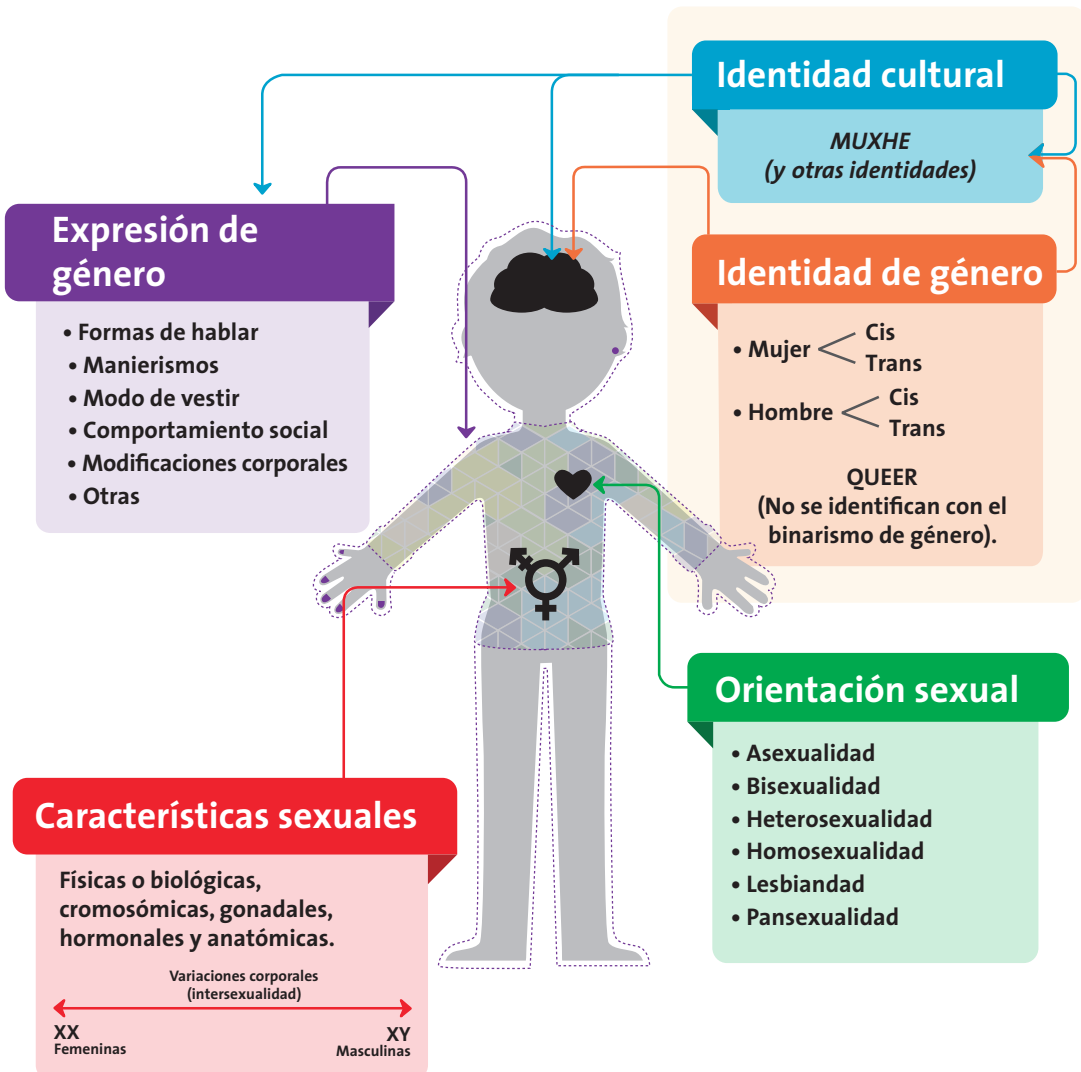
Identidad cultural

*MUXHE*
*(y otras identidades)*

Expresión de género

• Formas de hablar
• Manierismos
• Modo de vestir
• Comportamiento social
• Modificaciones corporales
• Otras

Identidad de género

• Mujer < Cis / Trans

• Hombre < Cis / Trans

QUEER
(No se identifican con el binarismo de género).

Orientación sexual

• Asexualidad
• Bisexualidad
• Heterosexualidad
• Homosexualidad
• Lesbiandad
• Pansexualidad

Características sexuales

Físicas o biológicas, cromosómicas, gonadales, hormonales y anatómicas.

Variaciones corporales
(intersexualidad)

XX
Femeninas

XY
Masculinas